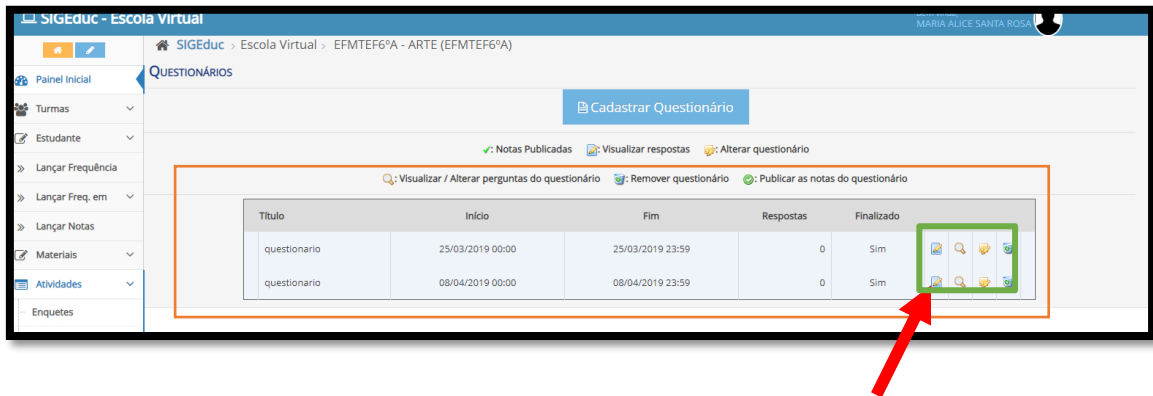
SIGEduc - Escola Virtual

MARIA ALICE SANTA ROSA

SIGEduc › Escola Virtual › EFMTEF6ºA - ARTE (EFMTEF6ºA)

Painel Inicial
Turmas
Estudante
Lançar Frequência
Lançar Freq. em
Lançar Notas
Materiais
Atividades
Enquetes

QUESTIONÁRIOS

Cadastrar Questionário

: Notas Publicadas : Visualizar respostas : Alterar questionário

: Visualizar / Alterar perguntas do questionário : Remover questionário : Publicar as notas do questionário

| Título | Início | Fim | Respostas | Finalizado | |
|---|---|---|---|---|---|
| questionario | 25/03/2019 00:00 | 25/03/2019 23:59 | 0 | Sim | |
| questionario | 08/04/2019 00:00 | 08/04/2019 23:59 | 0 | Sim | |